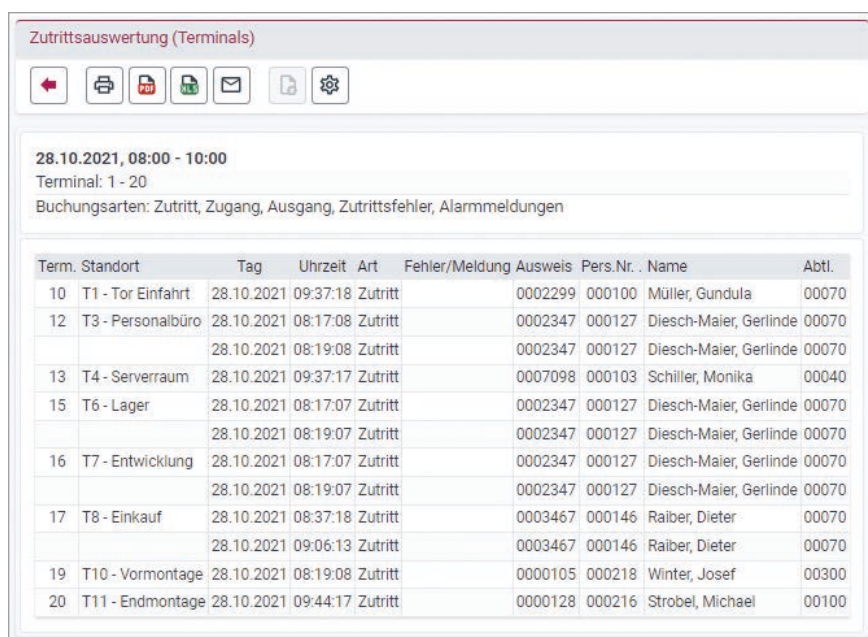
Zutrittsauswertung (Terminals)

28.10.2021, 08:00 - 10:00
Terminal: 1 - 20
Buchungsarten: Zutritt, Zugang, Ausgang, Zutrittsfehler, Alarmmeldungen

| Term. | Standort | Tag | Uhrzeit | Art | Fehler/Meldung | Ausweis | Pers.Nr. | Name | Abtl. |
|---|---|---|---|---|---|---|---|---|---|
| 10 | T1 - Tor Einfahrt | 28.10.2021 | 09:37:18 | Zutritt | | 0002299 | 000100 | Müller, Gundula | 00070 |
| 12 | T3 - Personalbüro | 28.10.2021 | 08:17:08 | Zutritt | | 0002347 | 000127 | Diesch-Maier, Gerlinde | 00070 |
| | | 28.10.2021 | 08:19:08 | Zutritt | | 0002347 | 000127 | Diesch-Maier, Gerlinde | 00070 |
| 13 | T4 - Serverraum | 28.10.2021 | 09:37:17 | Zutritt | | 0007098 | 000103 | Schiller, Monika | 00040 |
| 15 | T6 - Lager | 28.10.2021 | 08:17:07 | Zutritt | | 0002347 | 000127 | Diesch-Maier, Gerlinde | 00070 |
| | | 28.10.2021 | 08:19:07 | Zutritt | | 0002347 | 000127 | Diesch-Maier, Gerlinde | 00070 |
| 16 | T7 - Entwicklung | 28.10.2021 | 08:17:07 | Zutritt | | 0002347 | 000127 | Diesch-Maier, Gerlinde | 00070 |
| | | 28.10.2021 | 08:19:07 | Zutritt | | 0002347 | 000127 | Diesch-Maier, Gerlinde | 00070 |
| 17 | T8 - Einkauf | 28.10.2021 | 08:37:18 | Zutritt | | 0003467 | 000146 | Raiber, Dieter | 00070 |
| | | 28.10.2021 | 09:06:13 | Zutritt | | 0003467 | 000146 | Raiber, Dieter | 00070 |
| 19 | T10 - Vormontage | 28.10.2021 | 08:19:08 | Zutritt | | 0000105 | 000218 | Winter, Josef | 00300 |
| 20 | T11 - Endmontage | 28.10.2021 | 09:44:17 | Zutritt | | 0000128 | 000216 | Strobel, Michael | 00100 |